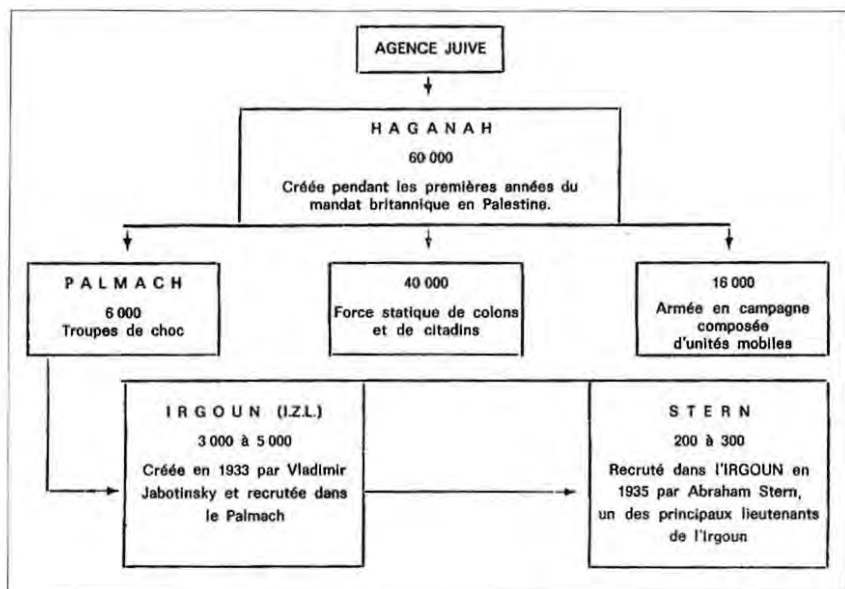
AGENCE JUIVE

H A G A N A H

60 000

Créée pendant les premières années du mandat britannique en Palestine.

P A L M A C H

6 000

Troupes de choc

40 000

Force statique de colons et de citadins

16 000

Armée en campagne composée d'unités mobiles

I R G O U N (I.Z.L.)

3 000 à 5 000

Créée en 1933 par Vladimir Jabotinsky et recrutée dans le Palmach

S T E R N

200 à 300

Recruté dans l'IRGOUN en 1935 par Abraham Stern, un des principaux lieutenants de l'Irgoun